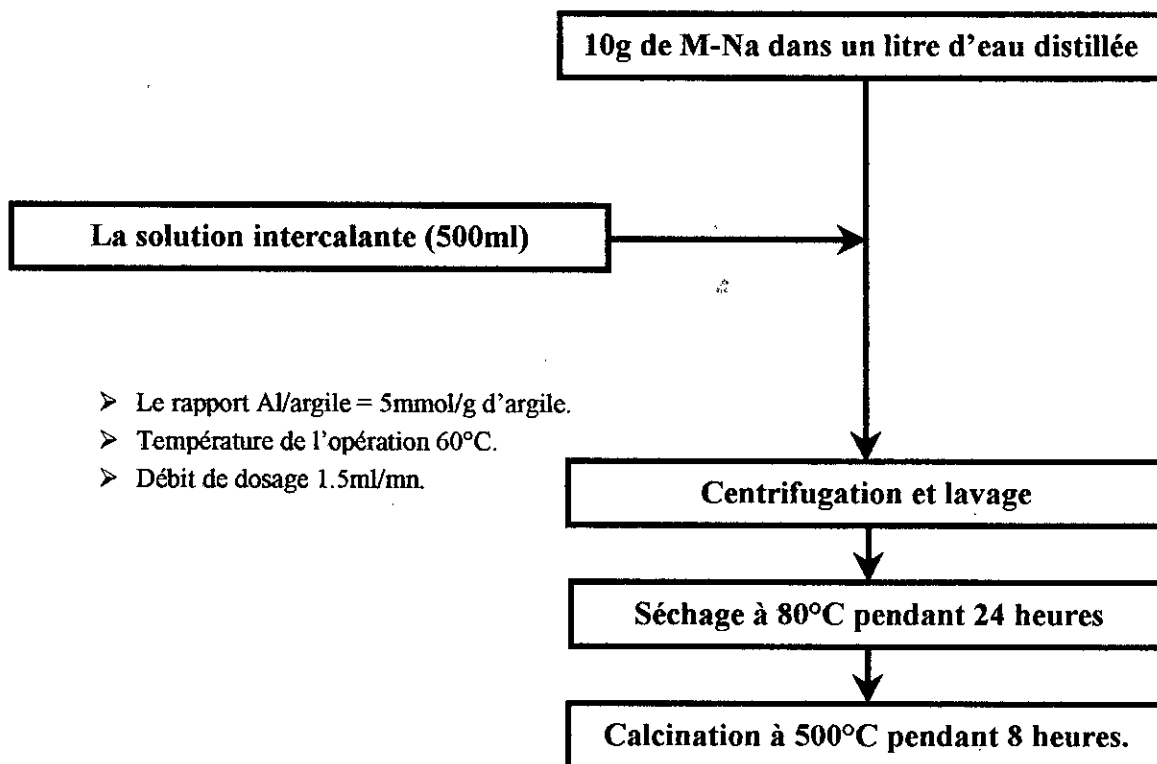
10g de M-Na dans un litre d'eau distillée

La solution intercalante (500ml)

➢ Le rapport Al/argile = 5mmol/g d'argile.
➢ Température de l'opération 60°C.
➢ Débit de dosage 1.5ml/mn.

Centrifugation et lavage

Séchage à 80°C pendant 24 heures

Calcination à 500°C pendant 8 heures.